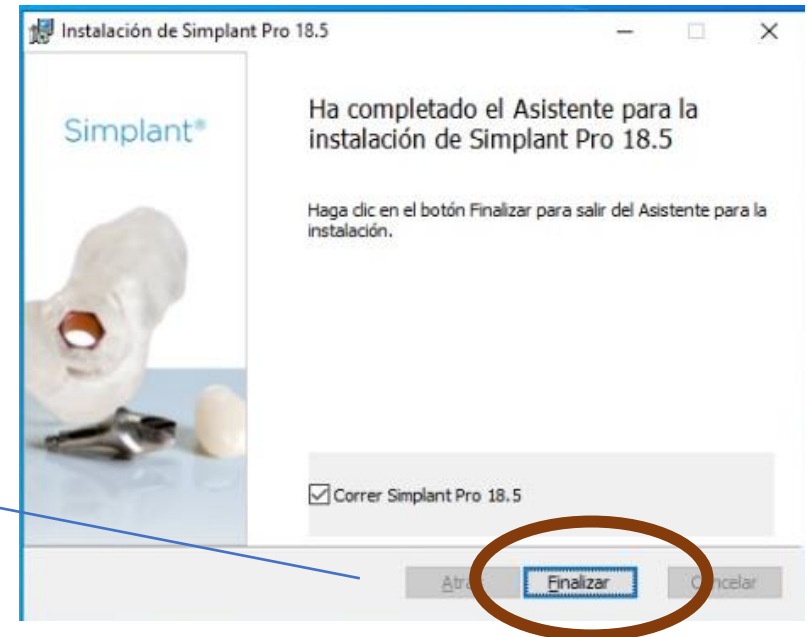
Instalación de Simplant Pro 18.5

Simplant®

Ha completado el Asistente para la instalación de Simplant Pro 18.5

Haga clic en el botón Finalizar para salir del Asistente para la instalación.

Correr Simplant Pro 18.5

Atr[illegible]

Finalizar

C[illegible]ncelar